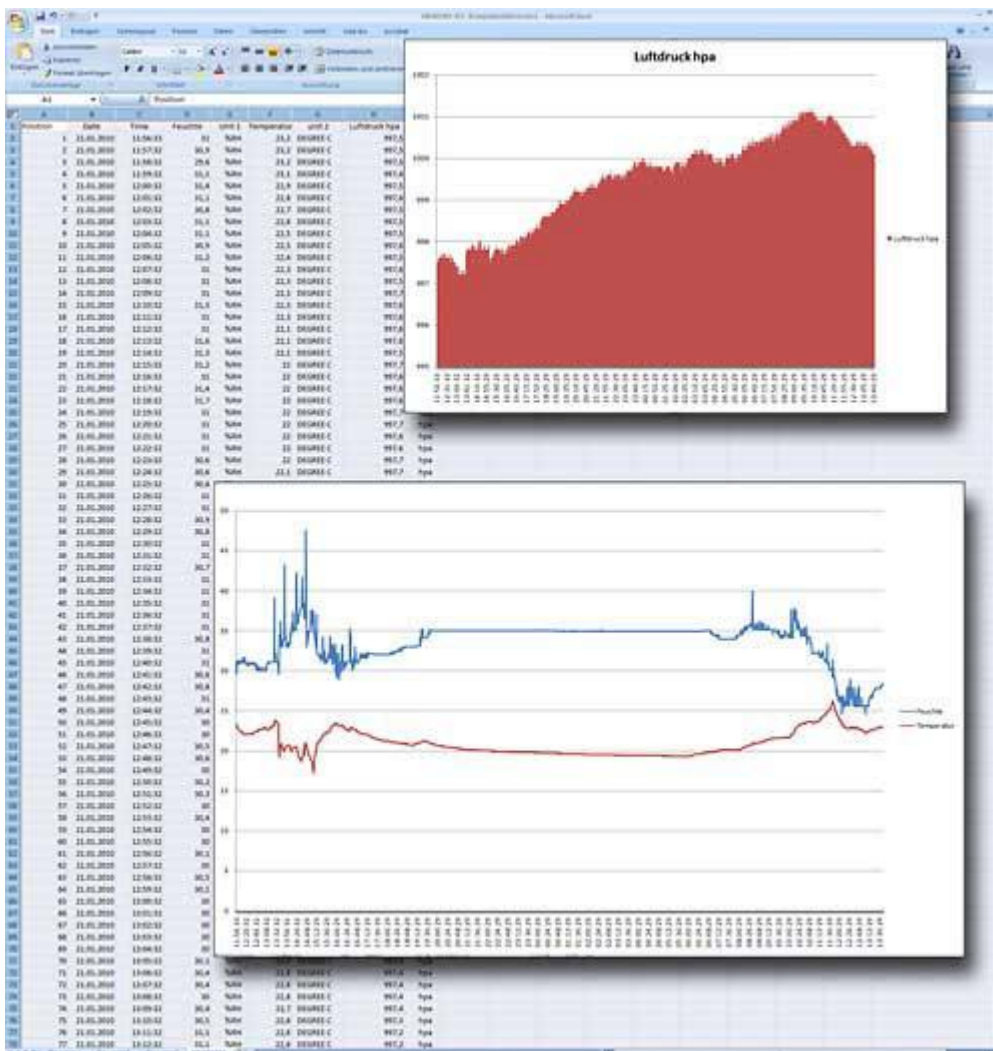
Luftdruck hpa

Luftdruck hpa

Position | Date | Time | Feuchte | Unit 1 | Temperatur | Unit 2 | Luftdruck hpa

1 | 21.01.2010 | 11:56:32 | 31 | %rH | 23,2 | DEGREE C | 997,5

2 | 21.01.2010 | 11:57:32 | 30,9 | %rH | 23,2 | DEGREE C | 997,5

Feuchte

Temperatur

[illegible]